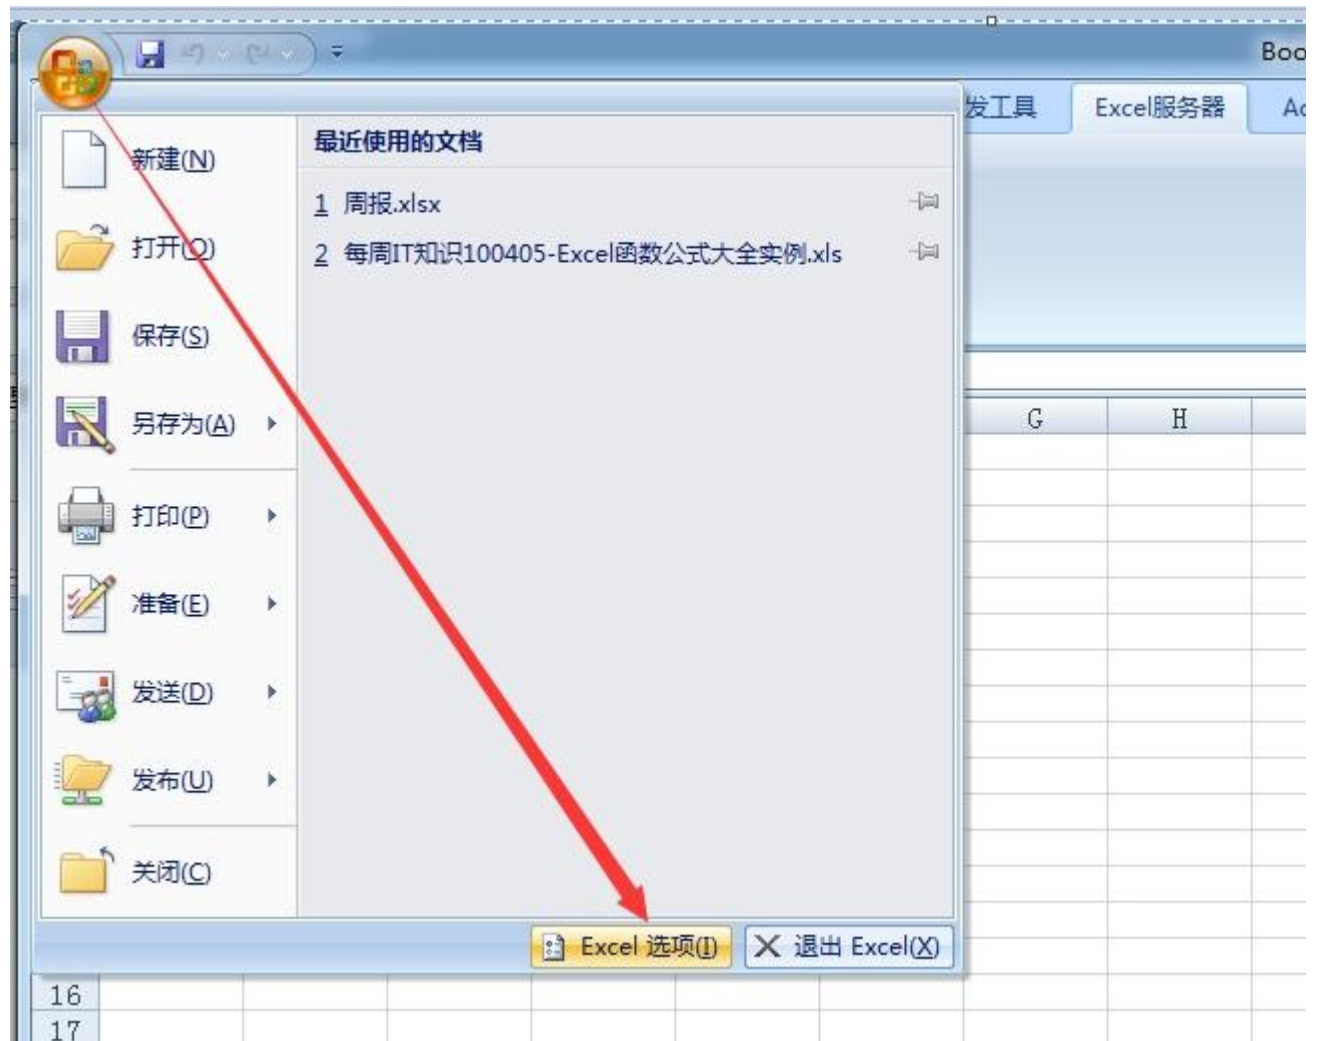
Boo

发工具 Excel服务器 Ac

新建(N)
打开(O)
保存(S)
另存为(A)
打印(P)
准备(E)
发送(D)
发布(U)
关闭(C)

最近使用的文档
1 周报.xlsx
2 每周IT知识100405-Excel函数公式大全实例.xls

G H

Excel 选项(I) 退出 Excel(X)

16
17